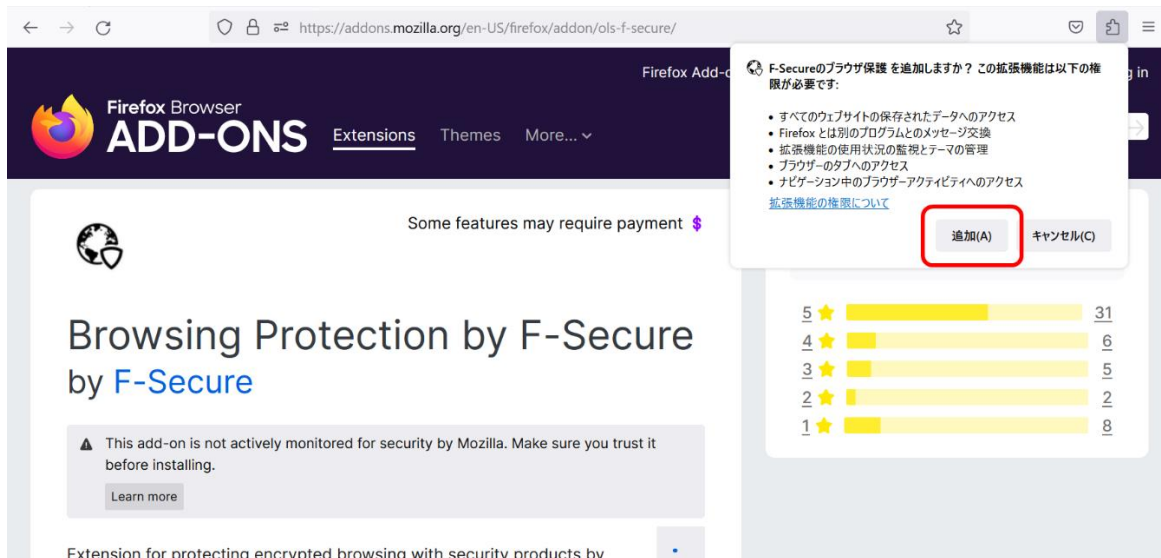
https://addons.mozilla.org/en-US/firefox/addon/ols-f-secure/

Firefox Add-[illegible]

g in

Firefox Browser
ADD-ONS Extensions Themes More...

F-Secureのブラウザ保護 を追加しますか？ この拡張機能は以下の権限が必要です:

• すべてのウェブサイトの保存されたデータへのアクセス
• Firefox とは別のプログラムとのメッセージ交換
• 拡張機能の使用状況の監視とテーマの管理
• ブラウザーのタブへのアクセス
• ナビゲーション中のブラウザーアクティビティへのアクセス

拡張機能の権限について

追加(A) キャンセル(C)

Some features may require payment $

| 5 | 31 |
|---|---|
| 4 | 6 |
| 3 | 5 |
| 2 | 2 |
| 1 | 8 |

Browsing Protection by F-Secure
by F-Secure

This add-on is not actively monitored for security by Mozilla. Make sure you trust it before installing.

Learn more

Extension for protecting encrypted browsing with security products by